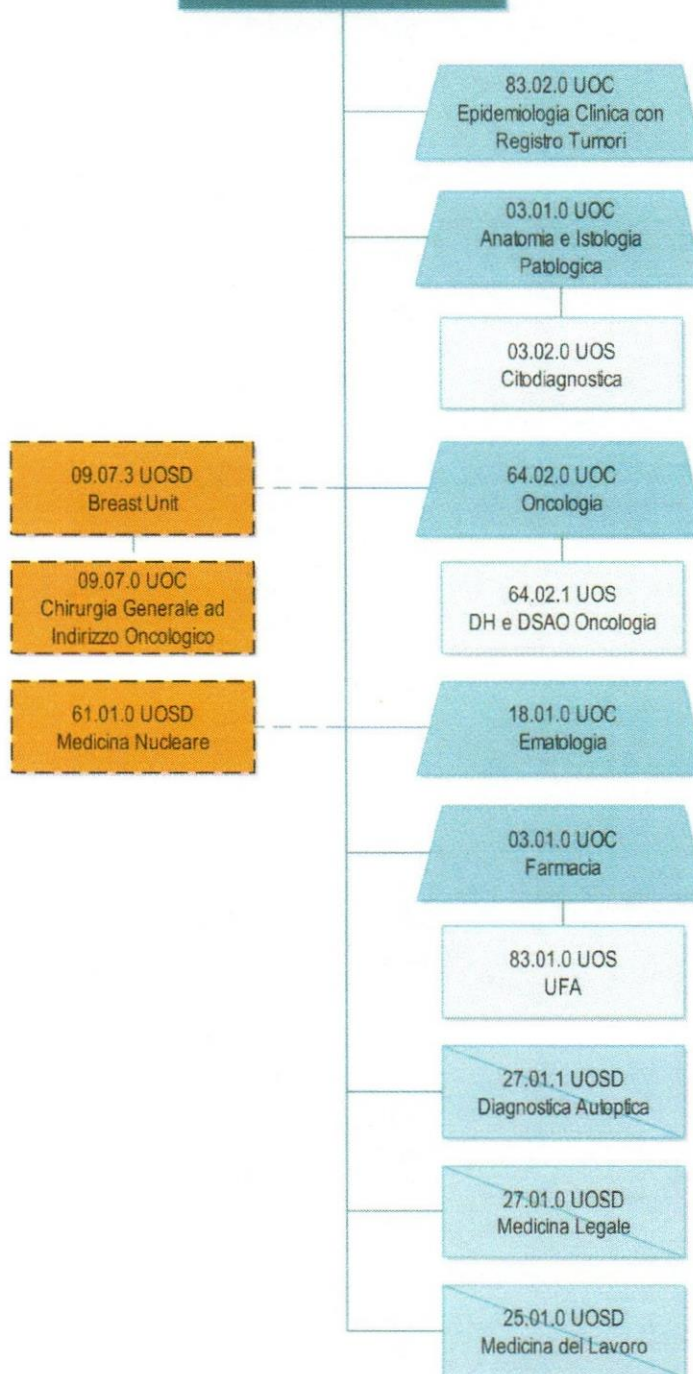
83.02.0 UOC
Epidemiologia Clinica con Registro Tumori

03.01.0 UOC
Anatomia e Istologia Patologica

03.02.0 UOS
Citodiagnostica

09.07.3 UOSD
Breast Unit

64.02.0 UOC
Oncologia

09.07.0 UOC
Chirurgia Generale ad Indirizzo Oncologico

64.02.1 UOS
DH e DSAO Oncologia

61.01.0 UOSD
Medicina Nucleare

18.01.0 UOC
Ematologia

03.01.0 UOC
Farmacia

83.01.0 UOS
UFA

27.01.1 UOSD
Diagnostica Autoptica

27.01.0 UOSD
Medicina Legale

25.01.0 UOSD
Medicina del Lavoro